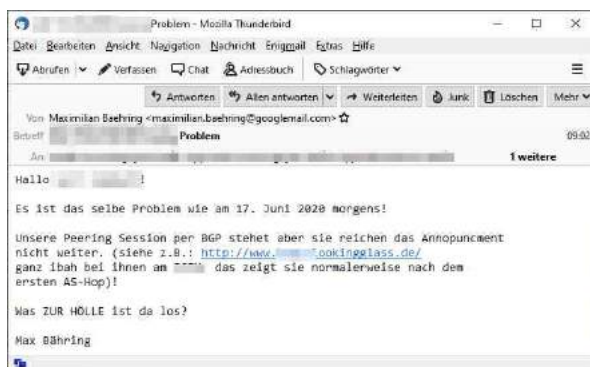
Problem - Mozilla Thunderbird

Datei Bearbeiten Ansicht Navigation Nachricht Enigmail Extras Hilfe

Abrufen Verfassen Chat Adressbuch Schlagwörter

Antworten Allen antworten Weiterleiten Junk Löschen Mehr

Von Maximilian Baehring <maximilian.baehring@googlemail.com>
Betreff Problem
09:02
An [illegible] 1 weitere

Hallo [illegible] !

Es ist das selbe Problem wie am 17. Juni 2020 morgens!

Unsere Peering Session per BGP stehet aber sie reichen das Annopuncment nicht weiter. (siehe z.B.: http://www.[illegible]lookingglass.de/ ganz ibah bei ihnen am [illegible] das zeigt sie normalerweise nach dem ersten AS-Hop)!

Was ZUR HÖLLE ist da los?

Max Bähring